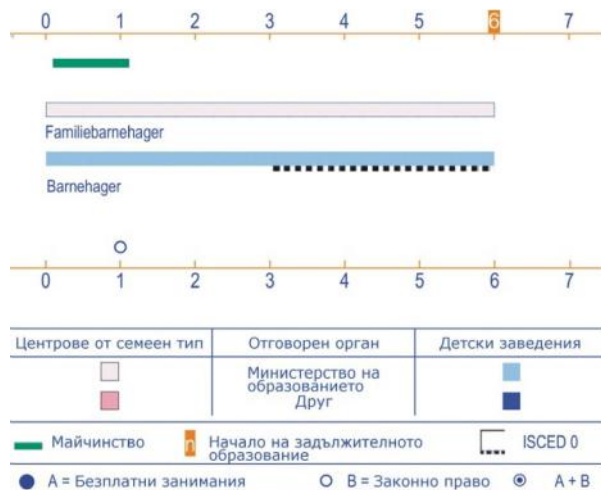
0 1 2 3 4 5 6 7

Familiebarnehager

Barnehager

0 1 2 3 4 5 6 7

| Центрове от семеен тип | Отговорен орган | Детски заведения |
|---|---|---|
| | Министерство на образованието | |
| | Друг | |

Майчинство
n Начало на задължителното образование
ISCED 0

A = Безплатни занимания
B = Законно право
A + B